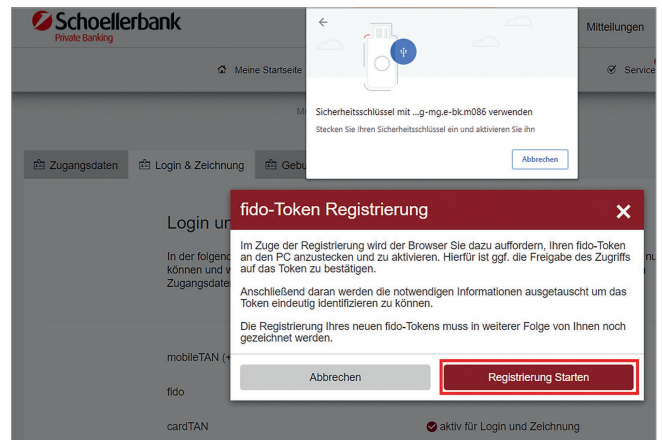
Schoellerbank
Private Banking

Mitteilungen

Meine Startseite

Service

Sicherheitsschlüssel mit ...g-mg.e-bk.m086 verwenden

Stecken Sie Ihren Sicherheitsschlüssel ein und aktivieren Sie ihn

Abbrechen

Zugangsdaten

Login & Zeichnung

Gebu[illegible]

Login u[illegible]

In der folgend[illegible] können und w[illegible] Zugangsdate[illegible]

fido-Token Registrierung

Im Zuge der Registrierung wird der Browser Sie dazu auffordern, Ihren fido-Token an den PC anzustecken und zu aktivieren. Hierfür ist ggf. die Freigabe des Zugriffs auf das Token zu bestätigen.

Anschließend daran werden die notwendigen Informationen ausgetauscht um das Token eindeutig identifizieren zu können.

Die Registrierung Ihres neuen fido-Tokens muss in weiterer Folge von Ihnen noch gezeichnet werden.

Abbrechen

Registrierung Starten

mobileTAN (+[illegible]

fido

cardTAN

aktiv für Login und Zeichnung